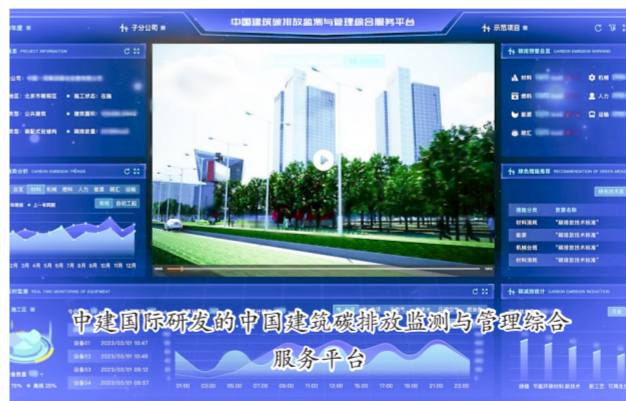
子分公司

中国建筑碳排放监测与管理综合服务平台

示范项目

PROJECT INFORMATION

北京市朝阳区

施工状态：在施

公共建筑

装配式技术

碳排预警总览 CARBON EMISSION WARNING

材料

机械

燃料

人力

能源

运输

施工

碳趋势分析 CARBON EMISSION TREND

全部 材料 机械 燃料 人力 能源 施工 运输

上一周期

3月 4月 5月 6月 7月 8月 9月 10月 11月 12月

绿色措施推荐 RECOMMENDATION OF GREEN MEASURES

措施分类

措施名称

材料消耗 "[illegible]技术标准"

能源 "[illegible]技术标准"

机械台班 "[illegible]技术标准"

材料消耗 "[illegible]技术标准"

设备监测 REAL TIME MONITORING OF EQUIPMENT

施工区

设备01 2023/03/01 10:47

设备02 2023/03/01 10:45

设备03 2023/03/01 09:12

设备04 2023/03/01 09:57

01:00 03:00 05:00 07:00 09:00 11:00 13:00 15:00 17:00

碳减排统计 CARBON EMISSION REDUCTION

中建国际研发的中国建筑碳排放监测与管理综合服务平台